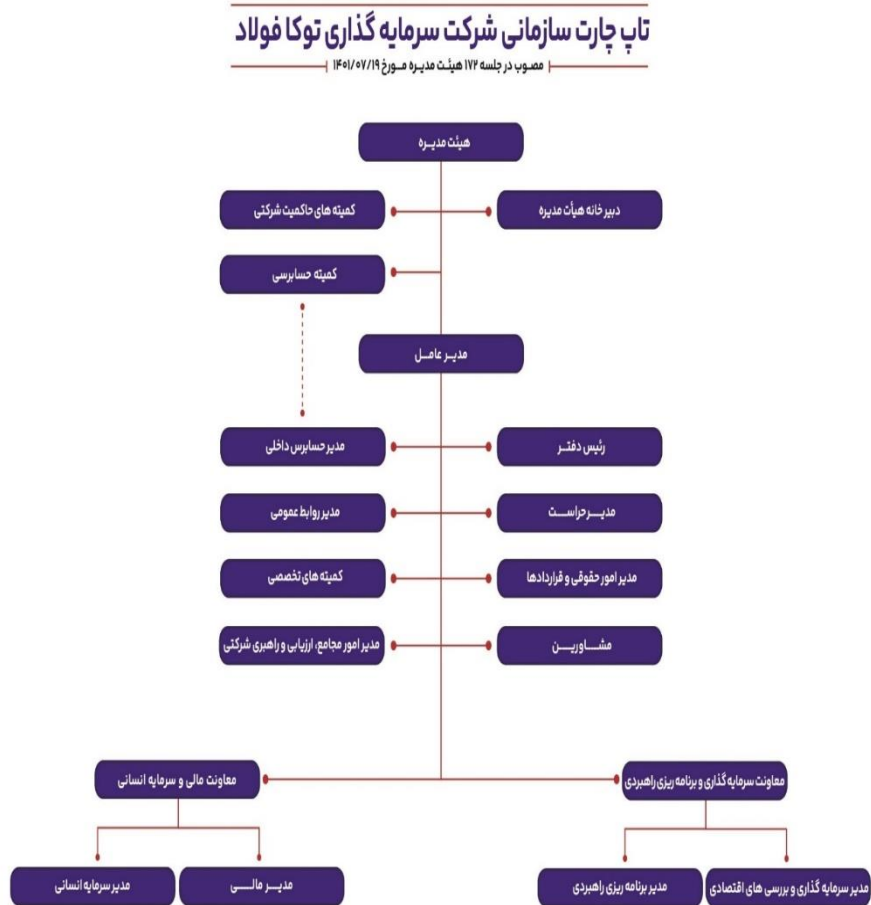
تاپ چارت سازمانی شرکت سرمایه گذاری توکا فولاد

مصوب در جلسه ۱۷۲ هیئت مدیره مورخ ۱۴۰۱/۰۷/۱۹

هیئت مدیره

دبیرخانه هیأت مدیره

کمیته های حاکمیت شرکتی

کمیته حسابرسی

مدیر عامل

رئیس دفتر

مدیر حسابرس داخلی

مدیر حراست

مدیر روابط عمومی

مدیر امور حقوقی و قراردادها

کمیته های تخصصی

مشاورین

مدیر امور مجامع، ارزیابی و راهبری شرکتی

معاونت سرمایه گذاری و برنامه ریزی راهبردی

معاونت مالی و سرمایه انسانی

مدیر سرمایه گذاری و بررسی های اقتصادی

مدیر برنامه ریزی راهبردی

مدیر مالی

مدیر سرمایه انسانی